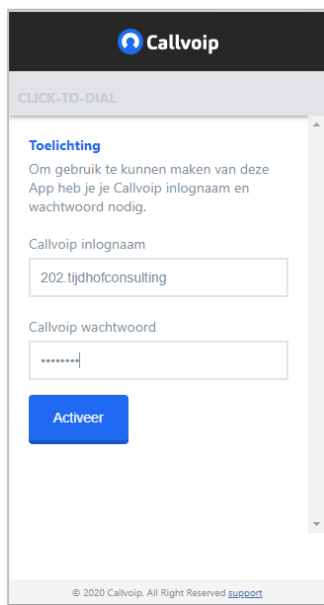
Callvoip

CLICK-TO-DIAL

Toelichting

Om gebruik te kunnen maken van deze App heb je je Callvoip inlognaam en wachtwoord nodig.

Callvoip inlognaam

202.tijdhofconsulting

Callvoip wachtwoord

•••••••••

Activeer

© 2020 Callvoip. All Right Reserved support